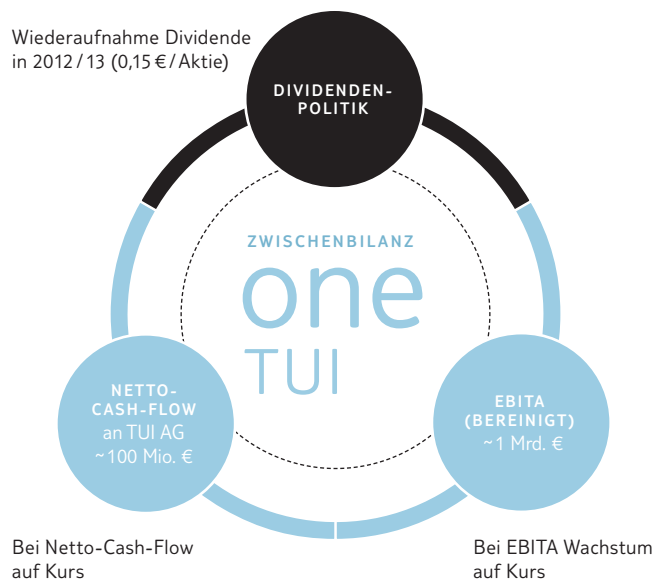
Wiederaufnahme Dividende in 2012 / 13 (0,15 € / Aktie)

DIVIDENDEN-POLITIK

ZWISCHENBILANZ

one TUI

NETTO-CASH-FLOW an TUI AG ~100 Mio. €

EBITA (BEREINIGT) ~1 Mrd. €

Bei Netto-Cash-Flow auf Kurs

Bei EBITA Wachstum auf Kurs